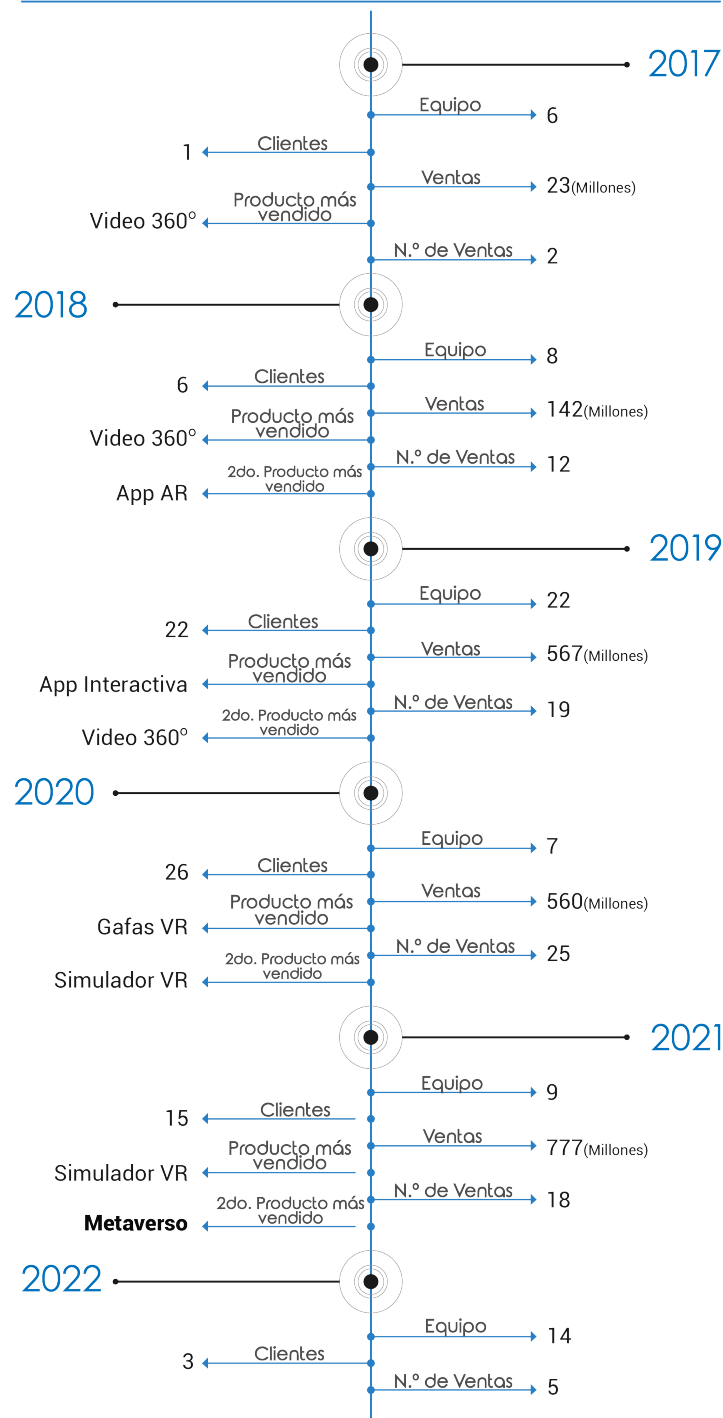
2017

Equipo 6

Clientes 1

Ventas 23(Millones)

Producto más vendido Video 360°

N.º de Ventas 2

2018

Equipo 8

Clientes 6

Ventas 142(Millones)

Producto más vendido Video 360°

N.º de Ventas 12

2do. Producto más vendido App AR

2019

Equipo 22

Clientes 22

Ventas 567(Millones)

Producto más vendido App Interactiva

N.º de Ventas 19

2do. Producto más vendido Video 360°

2020

Equipo 7

Clientes 26

Ventas 560(Millones)

Producto más vendido Gafas VR

N.º de Ventas 25

2do. Producto más vendido Simulador VR

2021

Equipo 9

Clientes 15

Ventas 777(Millones)

Producto más vendido Simulador VR

N.º de Ventas 18

2do. Producto más vendido Metaverso

2022

Equipo 14

Clientes 3

N.º de Ventas 5